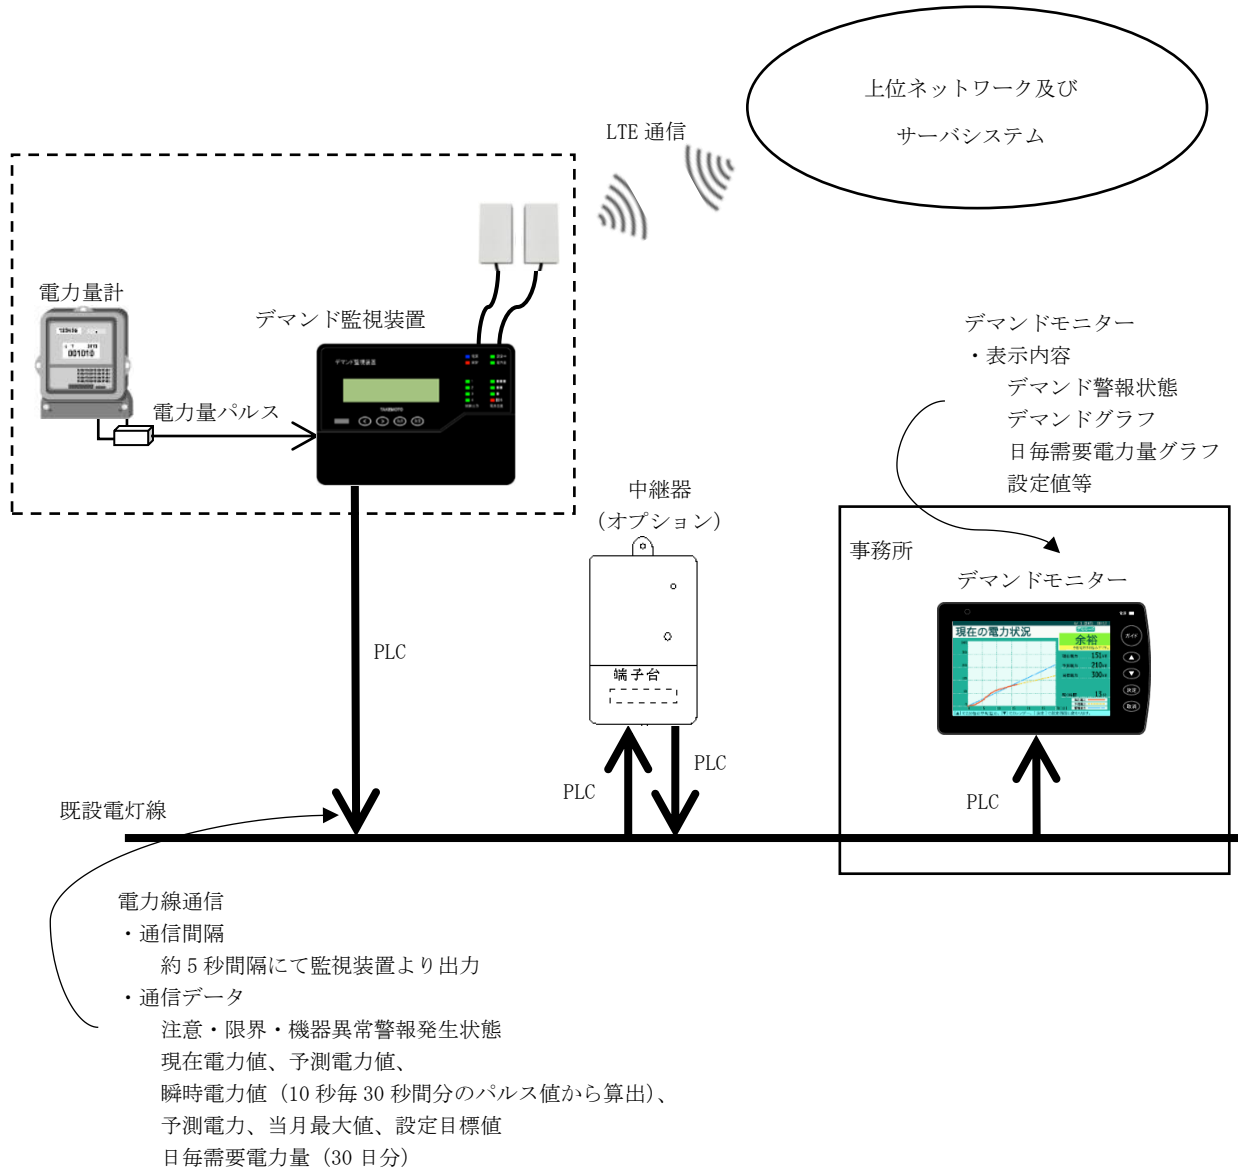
上位ネットワーク及び
サーバシステム

LTE 通信

電力量計

デマンド監視装置

電力量パルス

デマンドモニター
・表示内容
デマンド警報状態
デマンドグラフ
日毎需要電力量グラフ
設定値等

中継器
（オプション）

端子台

事務所

デマンドモニター

現在の電力状況

余裕

PLC

PLC

PLC

PLC

既設電灯線

電力線通信
・通信間隔
約 5 秒間隔にて監視装置より出力
・通信データ
注意・限界・機器異常警報発生状態
現在電力値、予測電力値、
瞬時電力値（10 秒毎 30 秒間分のパルス値から算出）、
予測電力、当月最大値、設定目標値
日毎需要電力量（30 日分）